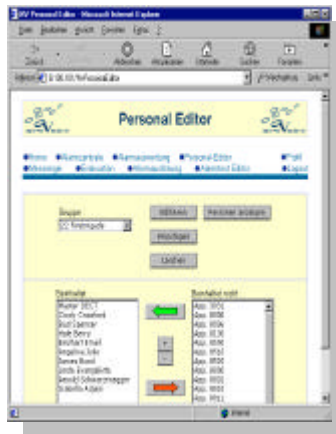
SSV Personal Editor - Microsoft Internet Explorer

Datei Bearbeiten Ansicht Favoriten Extras ?

Zurück Abbrechen Aktualisieren Startseite Suchen Favoriten

Adresse http://192.168.0.19/PersonalEditor

Personal Editor

Home Rufzentrale Namensverwaltung Personal Editor Profil Meldungen Gruppen Informationen Personal Editor Logout

Gruppe
SSV Telefongruppe

Aktivieren
Personen anzeigen
Hinzufügen
Löschen

Teilnehmer
Muster SSV
Cindy Crawford
Bud Spencer
Hale Berry
Reinhard Email
Angelina Jolie
James Bond
Linda Evangelista
Arnold Schwarzenegger
Ilse Adam

Teilnehmer nicht
App. 0001
App. 0002
App. 0003
App. 0004
App. 0005
App. 0006
App. 0007
App. 0008
App. 0009
App. 0010
App. 0011

Internet